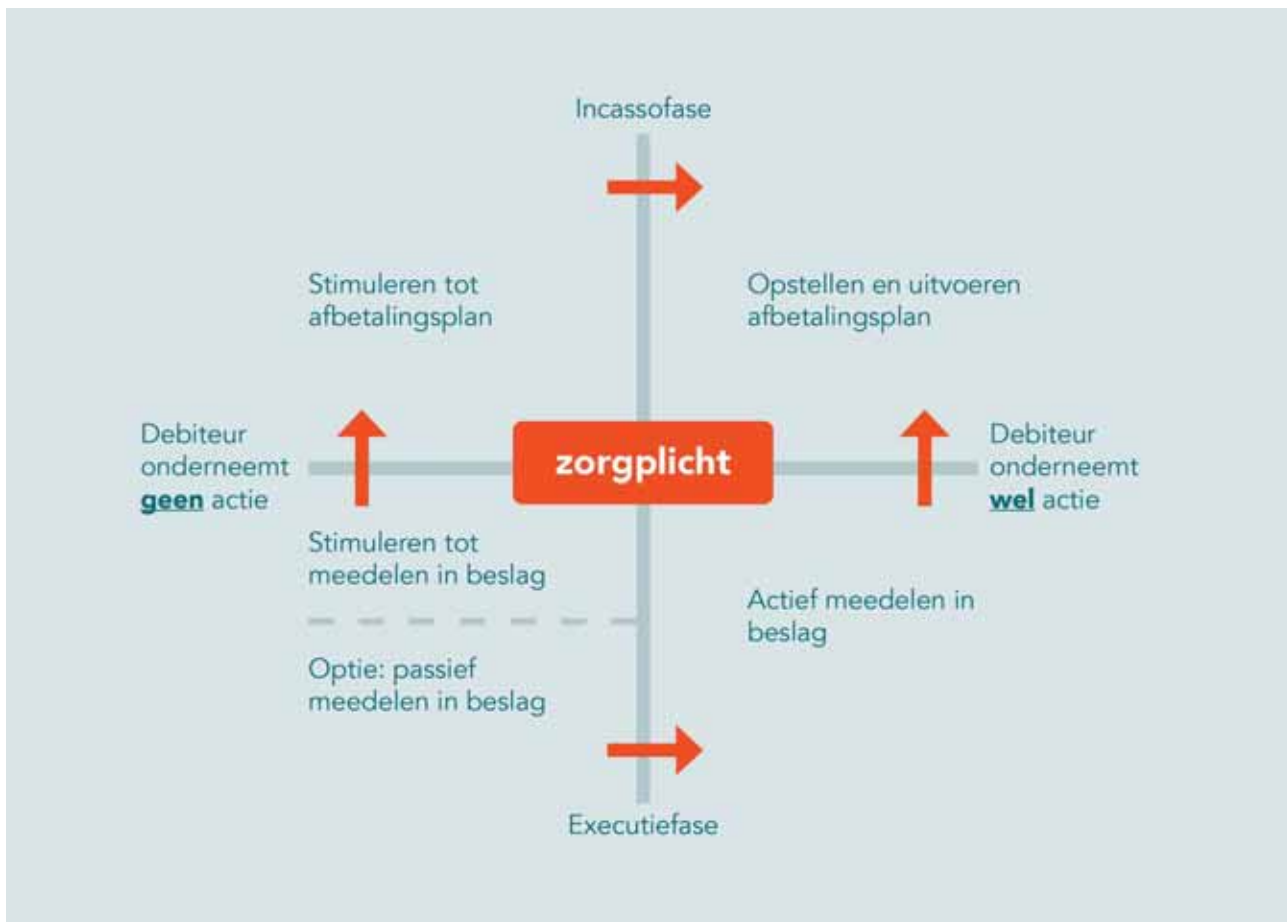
Incassofase

Stimuleren tot afbetalingsplan

Opstellen en uitvoeren afbetalingsplan

Debiteur onderneemt **geen** actie

zorgplicht

Debiteur onderneemt **wel** actie

Stimuleren tot meedelen in beslag

Actief meedelen in beslag

Optie: passief meedelen in beslag

Executiefase